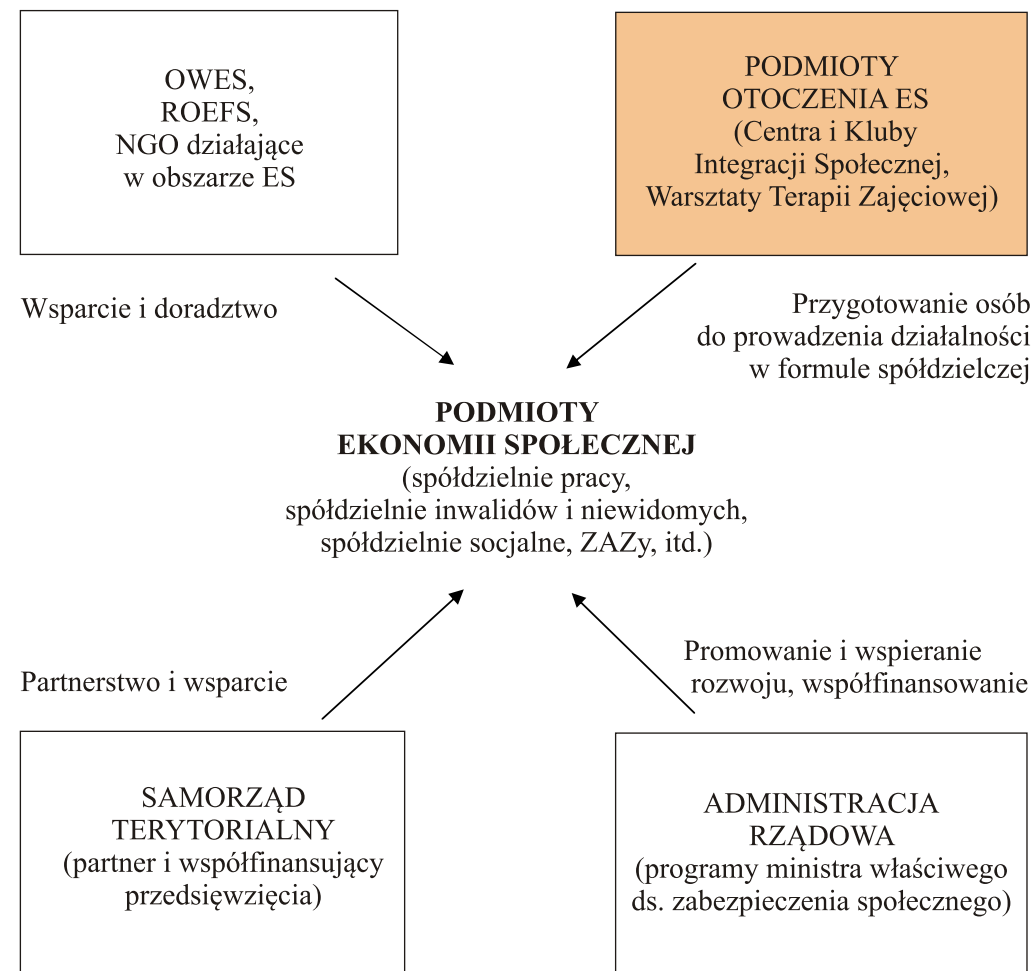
OWES,
ROEFS,
NGO działające
w obszarze ES

PODMIOTY
OTOCZENIA ES
(Centra i Kluby
Integracji Społecznej,
Warsztaty Terapii Zajęciowej)

Wsparcie i doradztwo

Przygotowanie osób
do prowadzenia działalności
w formule spółdzielczej

PODMIOTY
EKONOMII SPOŁECZNEJ
(spółdzielnie pracy,
spółdzielnie inwalidów i niewidomych,
spółdzielnie socjalne, ZAZy, itd.)

Partnerstwo i wsparcie

Promowanie i wspieranie
rozwoju, współfinansowanie

SAMORZĄD
TERYTORIALNY
(partner i współfinansujący
przedsięwzięcia)

ADMINISTRACJA
RZĄDOWA
(programy ministra właściwego
ds. zabezpieczenia społecznego)